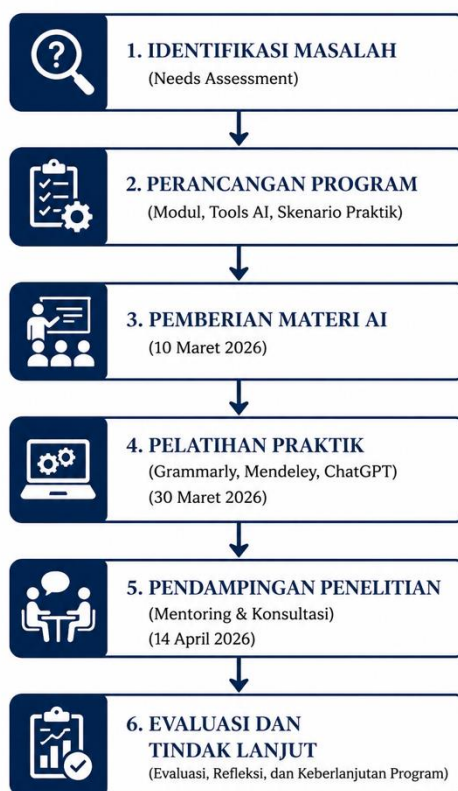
1. IDENTIFIKASI MASALAH
(Needs Assessment)

2. PERANCANGAN PROGRAM
(Modul, Tools AI, Skenario Praktik)

3. PEMBERIAN MATERI AI
(10 Maret 2026)

4. PELATIHAN PRAKTIK
(Grammarly, Mendeley, ChatGPT)
(30 Maret 2026)

5. PENDAMPINGAN PENELITIAN
(Mentoring & Konsultasi)
(14 April 2026)

6. EVALUASI DAN TINDAK LANJUT
(Evaluasi, Refleksi, dan Keberlanjutan Program)